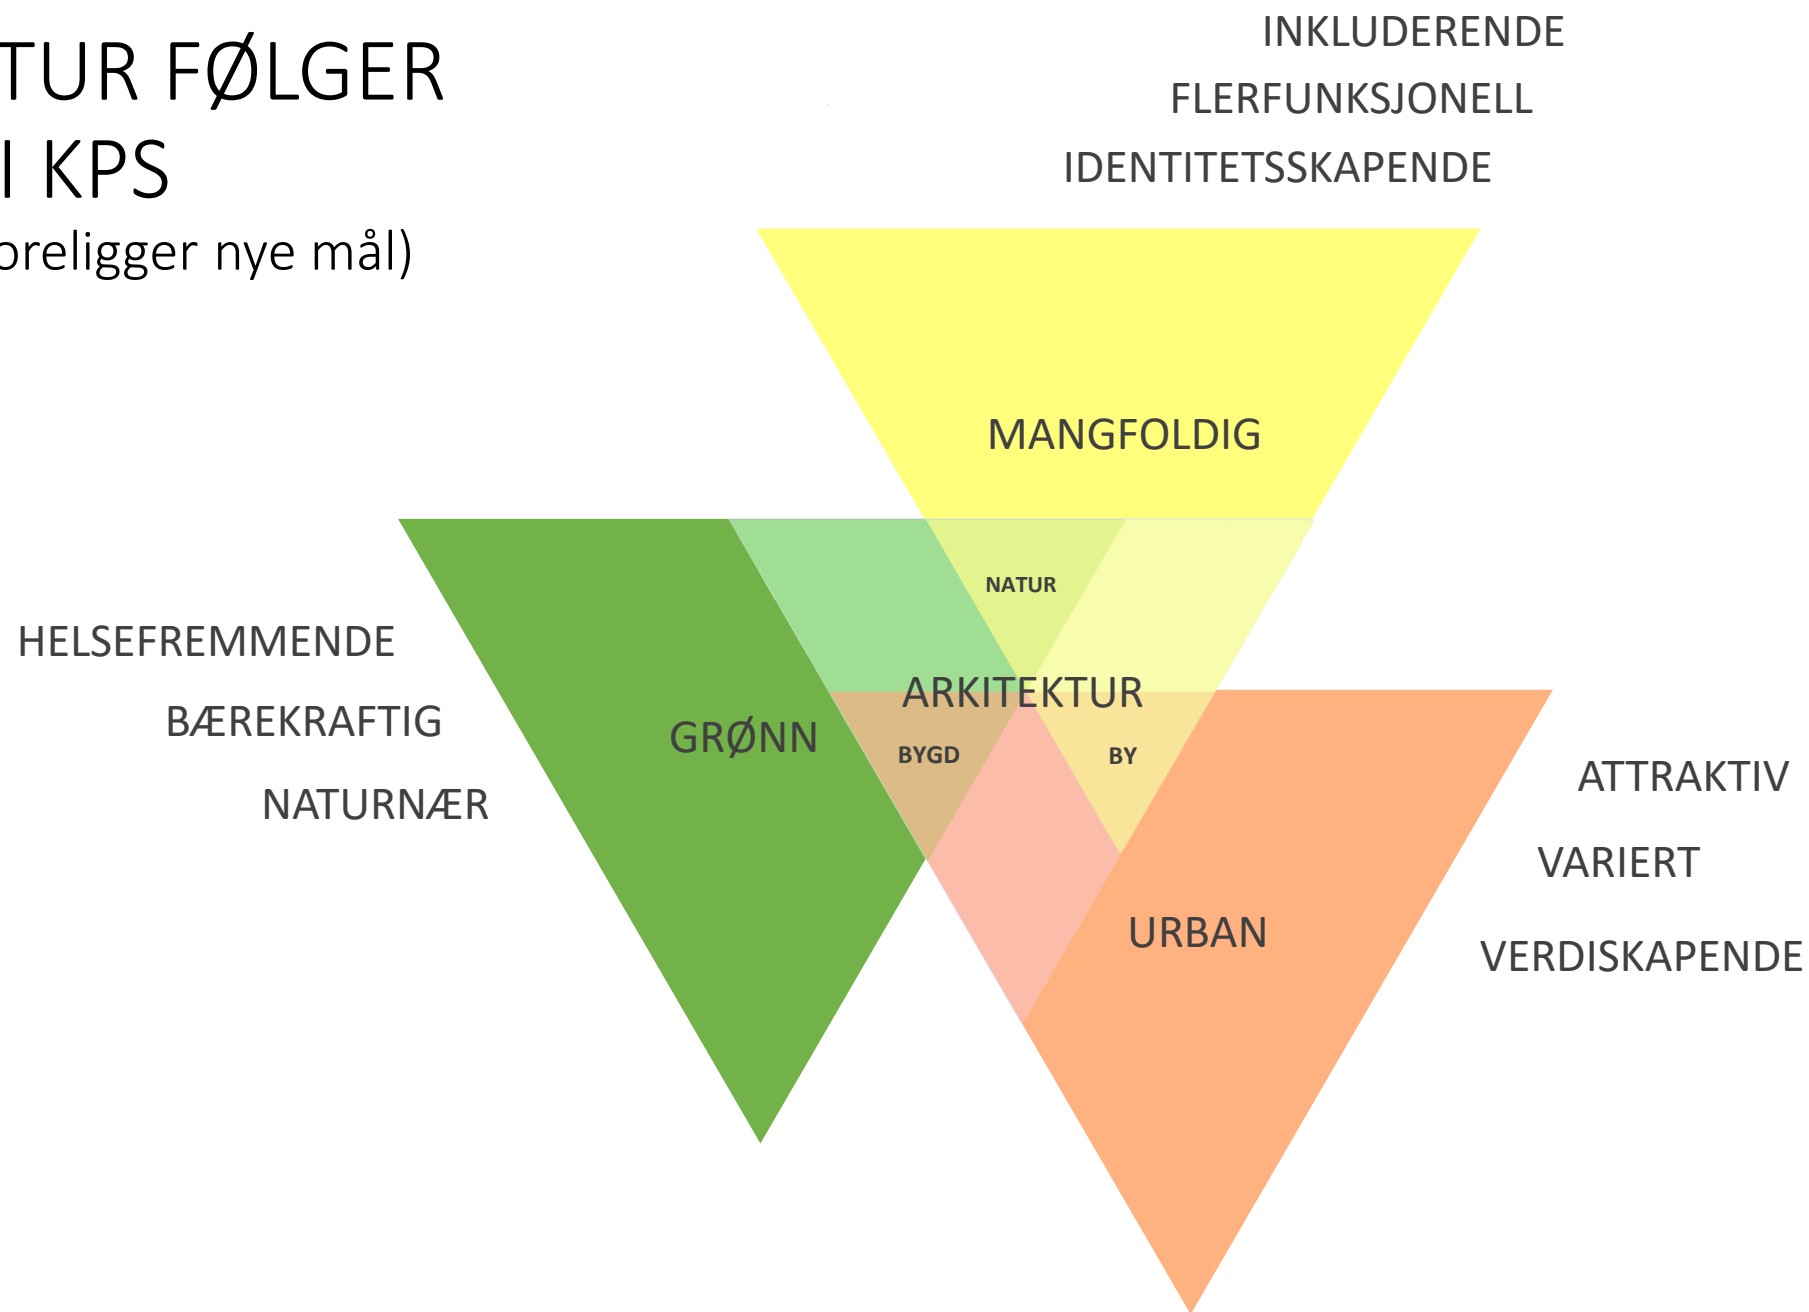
TUR FØLGER
I KPS
oreligger nye mål)

INKLUDERENDE
FLERFUNKSJONELL
IDENTITETSSKAPENDE

MANGFOLDIG

NATUR

HELSEFREMMENDE
BÆREKRAFTIG
NATURNÆR

GRØNN

ARKITEKTUR

BYGD

BY

ATTRAKTIV
VARIERT
VERDISKAPENDE

URBAN